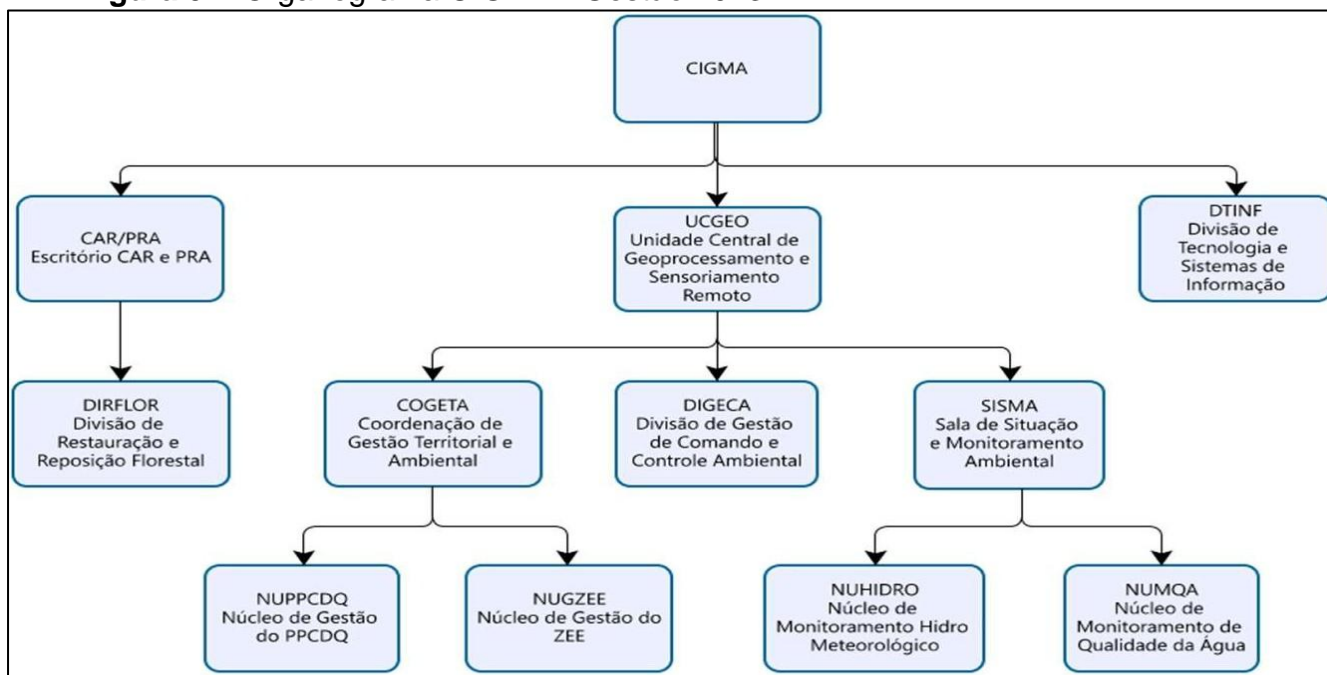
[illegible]

CIGMA

CAR/PRA
Escritório CAR e PRA

UCGEO
Unidade Central de Geoprocessamento e Sensoriamento Remoto

DTINF
Divisão de Tecnologia e Sistemas de Informação

DIRFLOR
Divisão de Restauração e Reposição Florestal

COGETA
Coordenação de Gestão Territorial e Ambiental

DIGECA
Divisão de Gestão de Comando e Controle Ambiental

SISMA
Sala de Situação e Monitoramento Ambiental

NUPPCDQ
Núcleo de Gestão do PPCDQ

NUGZEE
Núcleo de Gestão do ZEE

NUHIDRO
Núcleo de Monitoramento Hidro Meteorológico

NUMQA
Núcleo de Monitoramento de Qualidade da Água